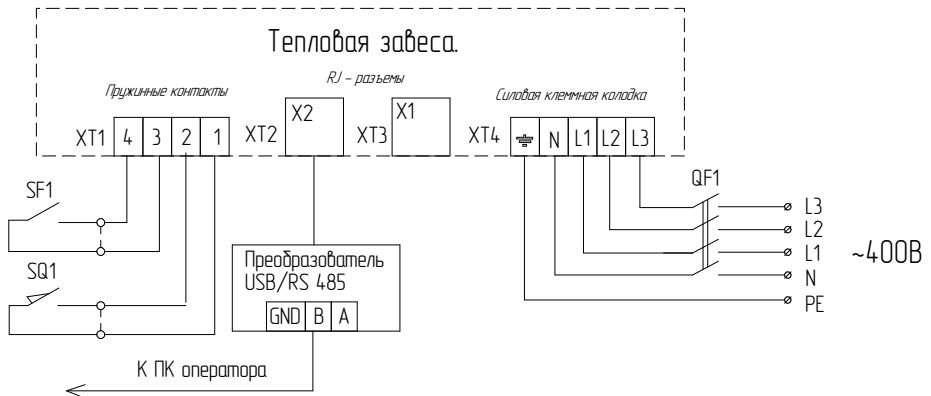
Тепловая завеса.

Пружинные контакты

RJ – разъемы

Силовая клеммная колодка

XT1 4 3 2 1

XT2 X2

XT3 X1

XT4 ⏚ N L1 L2 L3

SF1

SQ1

QF1

L3
L2
L1
N
PE

~400В

Преобразователь USB/RS 485

GND B A

К ПК оператора